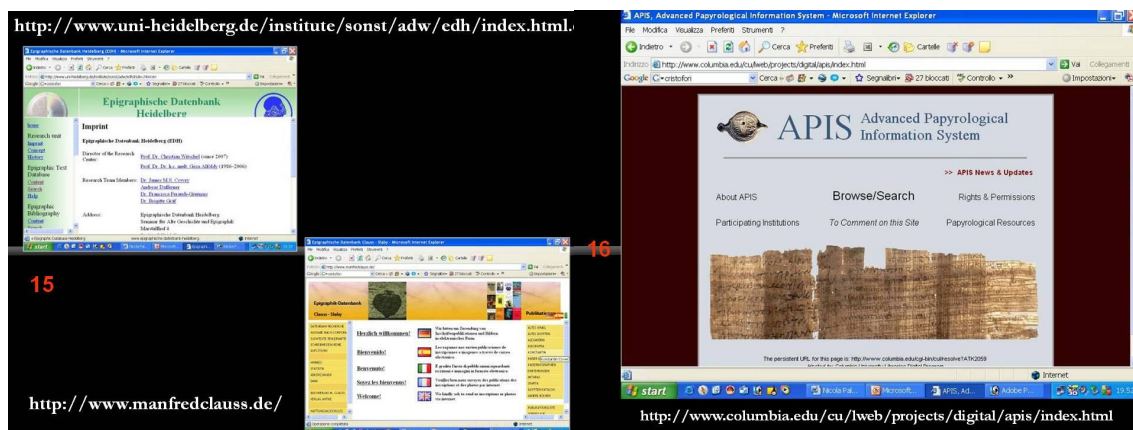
http://www.uni-heidelberg.de/institute/sonst/adw/edh/index.html.

Epigraphische Datenbank Heidelberg

Imprint

Epigraphische Datenbank Heidelberg (EDH)

Director of the Research Center: Prof. Dr. Christian Witschel (since 2007)
Prof. Dr. Dr. h.c. mult. Géza Alföldy (1986-2006)

Research Team Members: Dr. James M.S. Cowey
Andreas Dafferner
Dr. Francisca Feraudi-Gruénais
Dr. Brigitte Gräf

Address: Epigraphische Datenbank Heidelberg
Seminar für Alte Geschichte und Epigraphik
Marstallhof 4

Home
Research unit
Imprint
Concept
History
Epigraphic Text Database
Content
Search
Help
Epigraphic Bibliography
Content

start

15

16

Epigraphik-Datenbank Clauss - Slaby

Herzlich willkommen!
Bienvenido!
Benvenuto!
Soyez les bienvenus!
Welcome!

http://www.manfredclauss.de/

APIS, Advanced Papyrological Information System - Microsoft Internet Explorer
File Modifica Visualizza Preferiti Strumenti ?
Indietro Cerca Preferiti Cartelle
Indirizzo http://www.columbia.edu/cu/lweb/projects/digital/apis/index.html
Vai Collegamenti
Google cristofori Cerca Segnalibri 27 bloccati Controllo Impostazioni

APIS Advanced Papyrological Information System

>> APIS News & Updates

About APIS
Browse/Search
Rights & Permissions
Participating Institutions
To Comment on this Site
Papyrological Resources

The persistent URL for this page is: http://www.columbia.edu/cgi-bin/cul/resolve?ATK2059

Internet
start Nicola Pal... Microsoft... APIS, Ad... Adobe P... 19.52

http://www.columbia.edu/cu/lweb/projects/digital/apis/index.html